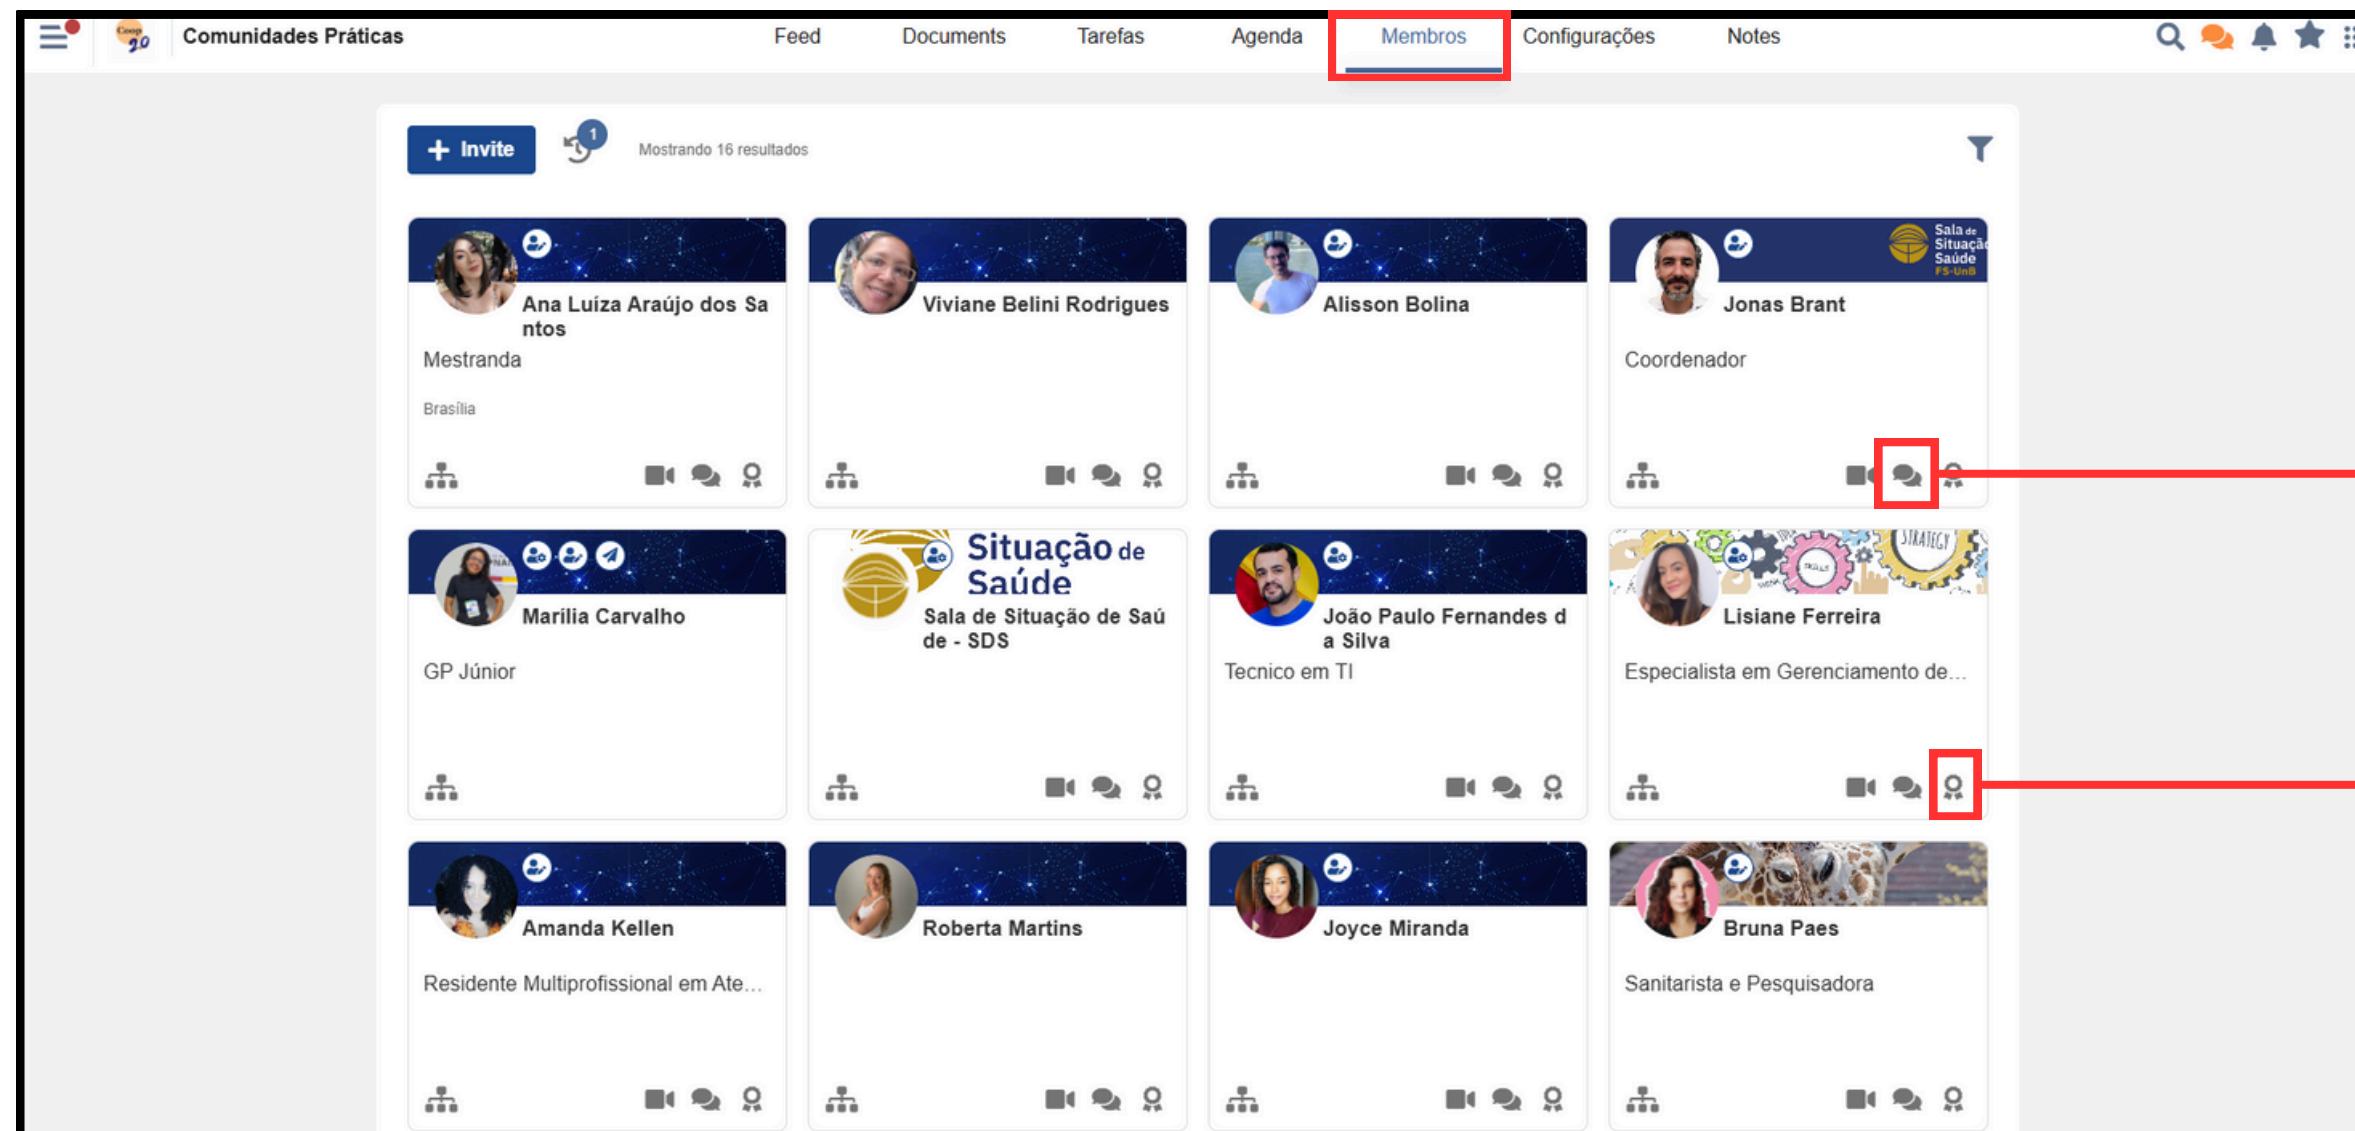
Comunidades Práticas

Feed Documents Tarefas Agenda Membros Configurações Notes

Invite 1 Mostrando 16 resultados

Ana Luíza Araújo dos Santos
Mestranda
Brasília

Viviane Belini Rodrigues

Alisson Bolina

Sala de Situação Saúde FS-UnB
Jonas Brant
Coordenador

Marília Carvalho
GP Júnior

Situação de Saúde
Sala de Situação de Saúde - SDS

João Paulo Fernandes da Silva
Tecnico em TI

STRATEGY
Lisiane Ferreira
Especialista em Gerenciamento de...

Amanda Kellen
Residente Multiprofissional em Ate...

Roberta Martins

Joyce Miranda

Bruna Paes
Sanitarista e Pesquisadora